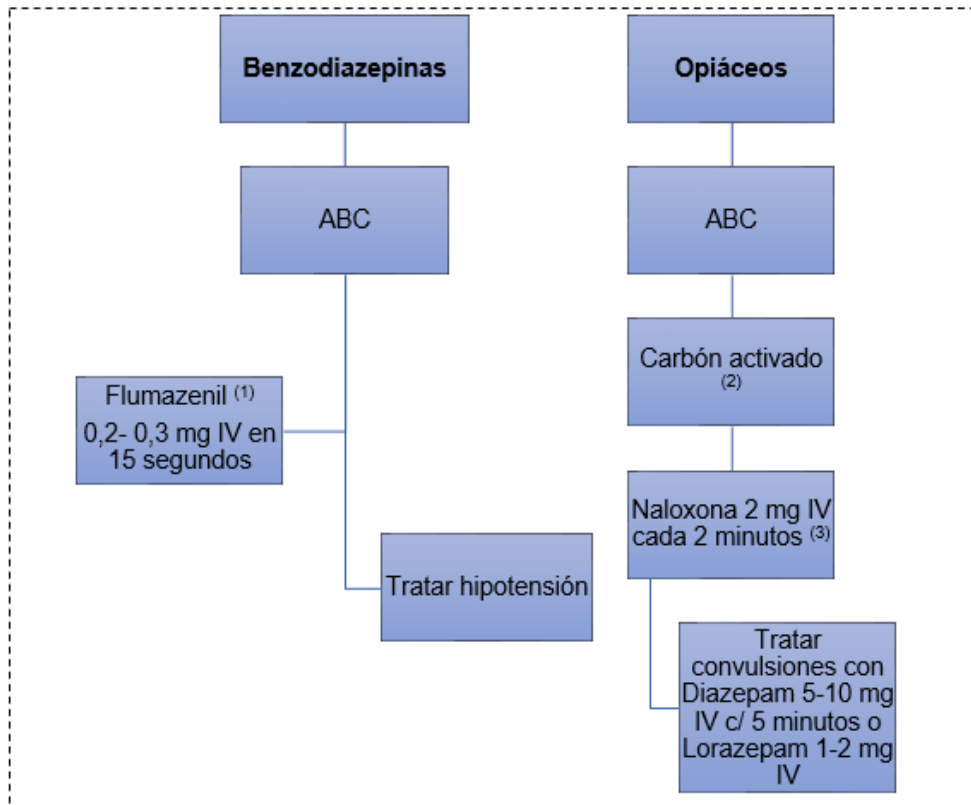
Benzodiazepinas

ABC

Flumazenil $^{(1)}$
0,2- 0,3 mg IV en 15 segundos

Tratar hipotensión

Opiáceos

ABC

Carbón activado $^{(2)}$

Naloxona 2 mg IV cada 2 minutos $^{(3)}$

Tratar convulsiones con Diazepam 5-10 mg IV c/ 5 minutos o Lorazepam 1-2 mg IV